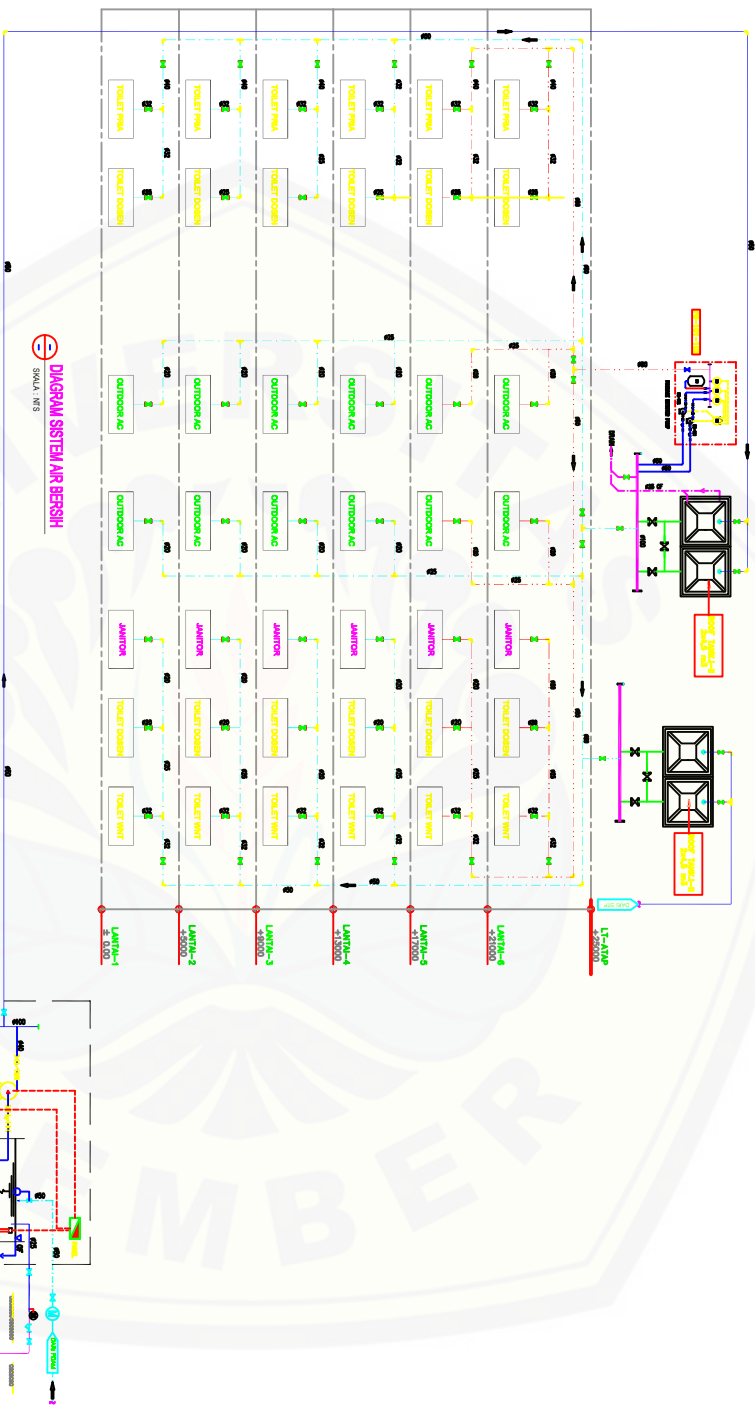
DIAGRAM SISTEM AIR BERSIH
SKALA : NTS

TOILET PRIA
TOILET DOSEN
OUTDOOR AC
OUTDOOR AC
JANITOR
TOILET DOSEN
TOILET WNT

TOILET PRIA
TOILET DOSEN
OUTDOOR AC
OUTDOOR AC
JANITOR
TOILET DOSEN
TOILET WNT

TOILET PRIA
TOILET DOSEN
OUTDOOR AC
OUTDOOR AC
JANITOR
TOILET DOSEN
TOILET WNT

TOILET PRIA
TOILET DOSEN
OUTDOOR AC
OUTDOOR AC
JANITOR
TOILET DOSEN
TOILET WNT

TOILET PRIA
TOILET DOSEN
OUTDOOR AC
OUTDOOR AC
JANITOR
TOILET DOSEN
TOILET WNT

TOILET PRIA
TOILET DOSEN
OUTDOOR AC
OUTDOOR AC
JANITOR
TOILET DOSEN
TOILET WNT

LANTAI-1
± 0.00
LANTAI-2
+5000
LANTAI-3
+9000
LANTAI-4
+13000
LANTAI-5
+17000
LANTAI-6
+21000
LT-ATAP
+26000

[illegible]
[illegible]
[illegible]
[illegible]